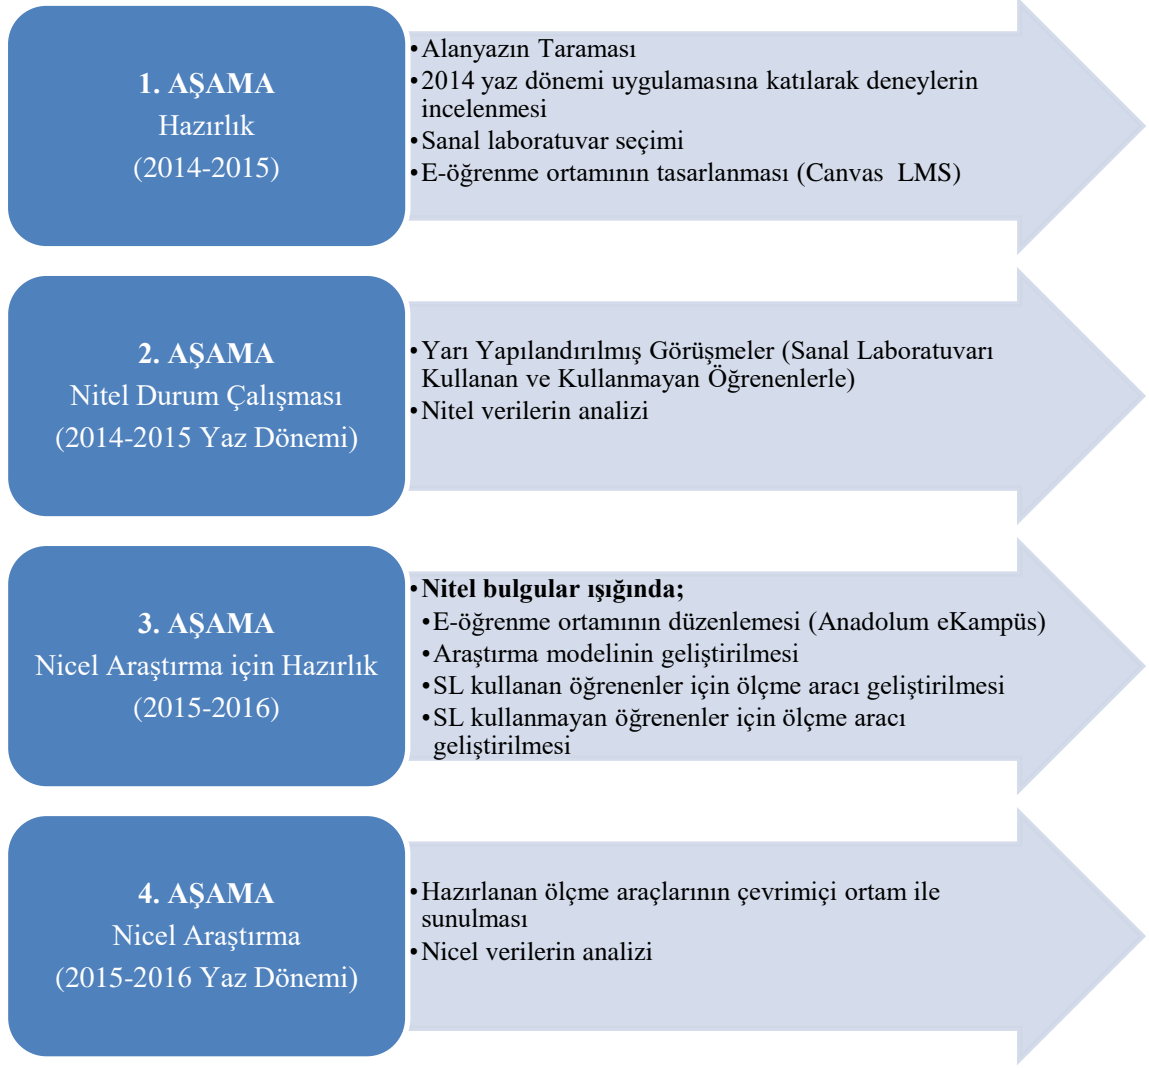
1. AŞAMA
Hazırlık
(2014-2015)

• Alanyazın Taraması
• 2014 yaz dönemi uygulamasına katılarak deneylerin incelenmesi
• Sanal laboratuvar seçimi
• E-öğrenme ortamının tasarlanması (Canvas LMS)

2. AŞAMA
Nitel Durum Çalışması
(2014-2015 Yaz Dönemi)

• Yarı Yapılandırılmış Görüşmeler (Sanal Laboratuvarı Kullanan ve Kullanmayan Öğrenenlerle)
• Nitel verilerin analizi

3. AŞAMA
Nicel Araştırma için Hazırlık
(2015-2016)

• Nitel bulgular ışığında;
• E-öğrenme ortamının düzenlemesi (Anadolum eKampüs)
• Araştırma modelinin geliştirilmesi
• SL kullanan öğrenenler için ölçme aracı geliştirilmesi
• SL kullanmayan öğrenenler için ölçme aracı geliştirilmesi

4. AŞAMA
Nicel Araştırma
(2015-2016 Yaz Dönemi)

• Hazırlanan ölçme araçlarının çevrimiçi ortam ile sunulması
• Nicel verilerin analizi